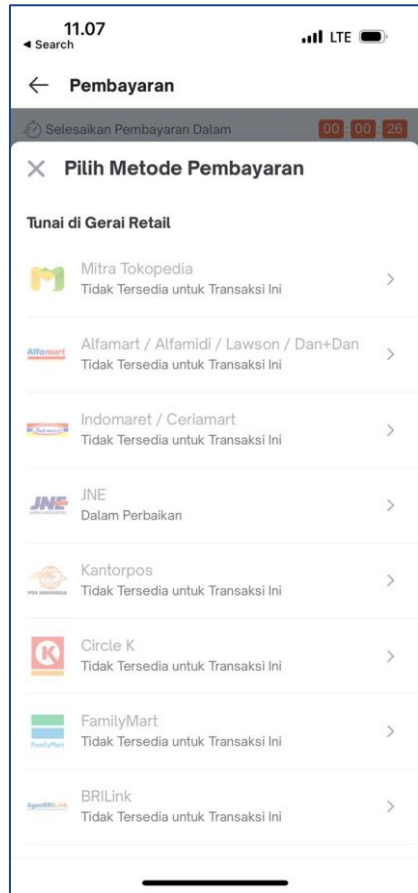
11.07
◂ Search
LTE

← Pembayaran

Selesaikan Pembayaran Dalam 00 00 26

× Pilih Metode Pembayaran

Tunai di Gerai Retail

Mitra Tokopedia
Tidak Tersedia untuk Transaksi Ini

Alfamart
Alfamart / Alfamidi / Lawson / Dan+Dan
Tidak Tersedia untuk Transaksi Ini

Indomaret / Ceriamart
Tidak Tersedia untuk Transaksi Ini

JNE
JNE
Dalam Perbaikan

POS INDONESIA
Kantorpos
Tidak Tersedia untuk Transaksi Ini

Circle K
Tidak Tersedia untuk Transaksi Ini

FamilyMart
FamilyMart
Tidak Tersedia untuk Transaksi Ini

AgenBRILink
BRILink
Tidak Tersedia untuk Transaksi Ini